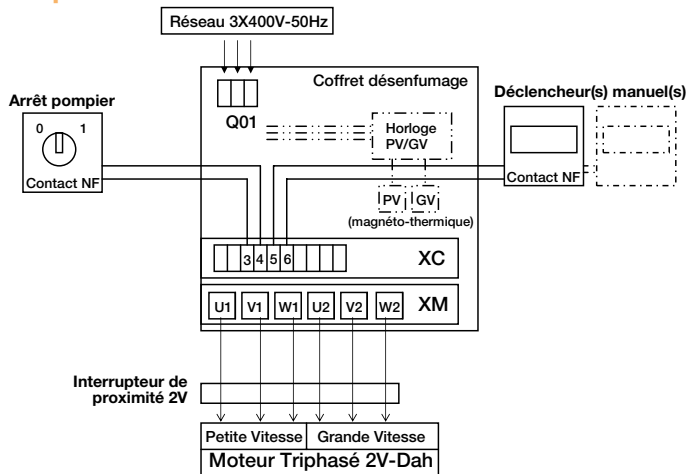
Réseau 3X400V-50Hz

Coffret désenfumage

Q01

Arrêt pompier

0 1

Contact NF

Horloge PV/GV

PV GV

(magnéto-thermique)

Déclencheur(s) manuel(s)

Contact NF

3 4 5 6

XC

U1 V1 W1 U2 V2 W2

XM

Interrupteur de proximité 2V

Petite Vitesse | Grande Vitesse

Moteur Triphasé 2V-Dah